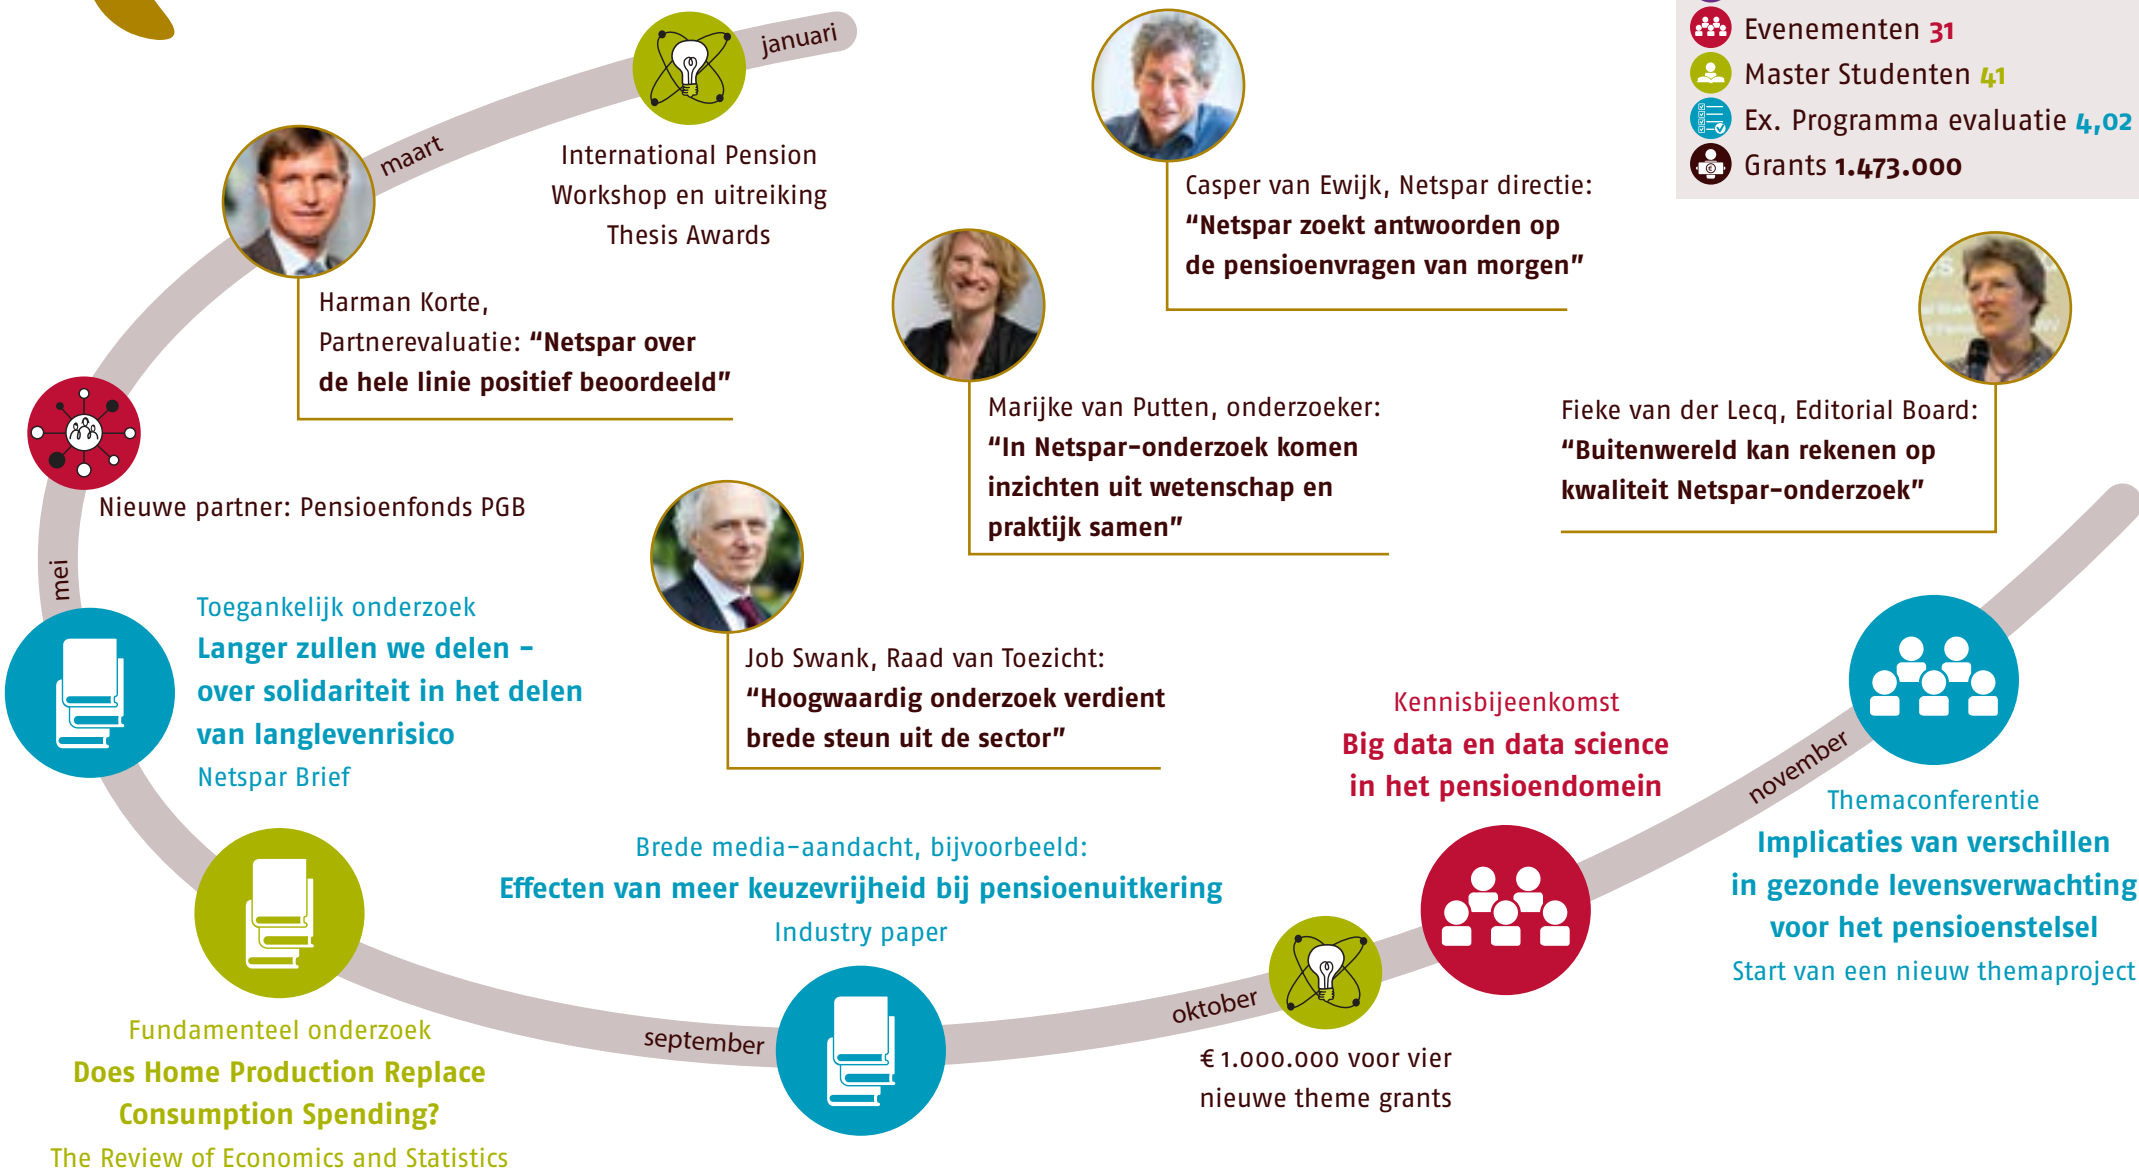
Evenementen 31
Master Studenten 41
Ex. Programma evaluatie 4,02
Grants 1.473.000

januari

International Pension Workshop en uitreiking Thesis Awards

maart

Harman Korte, Partnerevaluatie: “Netspar over de hele linie positief beoordeeld”

Casper van Ewijk, Netspar directie: “Netspar zoekt antwoorden op de pensioenvragen van morgen”

Marijke van Putten, onderzoeker: “In Netspar-onderzoek komen inzichten uit wetenschap en praktijk samen”

Fieke van der Lecq, Editorial Board: “Buitenwereld kan rekenen op kwaliteit Netspar-onderzoek”

Nieuwe partner: Pensioenfonds PGB

mei

Toegankelijk onderzoek
Langer zullen we delen – over solidariteit in het delen van langlevenrisico
Netspar Brief

Job Swank, Raad van Toezicht: “Hoogwaardig onderzoek verdient brede steun uit de sector”

Kennisbijeenkomst
Big data en data science in het pensioendomein

november

Themaconferentie
Implicaties van verschillen in gezonde levensverwachting voor het pensioenstelsel
Start van een nieuw themaproject

Brede media-aandacht, bijvoorbeeld:
Effecten van meer keuzevrijheid bij pensioenuitkering
Industry paper

Fundamenteel onderzoek
Does Home Production Replace Consumption Spending?
The Review of Economics and Statistics

september

oktober

€ 1.000.000 voor vier nieuwe theme grants